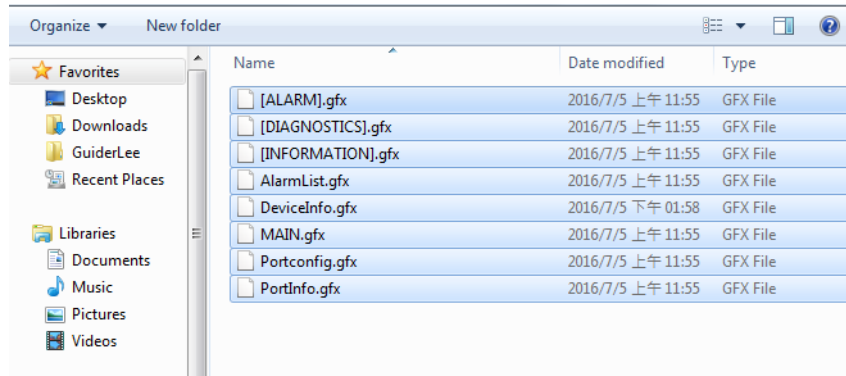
Organize ▾ New folder

Favorites
Desktop
Downloads
GuiderLee
Recent Places

Libraries
Documents
Music
Pictures
Videos

| Name | Date modified | Type |
|---|---|---|
| [ALARM].gfx | 2016/7/5 上午 11:55 | GFX File |
| [DIAGNOSTICS].gfx | 2016/7/5 上午 11:55 | GFX File |
| [INFORMATION].gfx | 2016/7/5 上午 11:55 | GFX File |
| AlarmList.gfx | 2016/7/5 上午 11:55 | GFX File |
| DeviceInfo.gfx | 2016/7/5 下午 01:58 | GFX File |
| MAIN.gfx | 2016/7/5 上午 11:55 | GFX File |
| Portconfig.gfx | 2016/7/5 上午 11:55 | GFX File |
| PortInfo.gfx | 2016/7/5 上午 11:55 | GFX File |